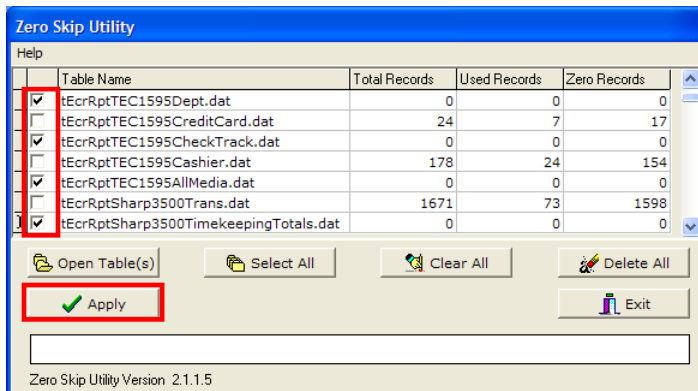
Zero Skip Utility

Help

| | Table Name | Total Records | Used Records | Zero Records |
|---|---|---|---|---|
| ☑ | tEcrRptTEC1595Dept.dat | 0 | 0 | 0 |
| ☐ | tEcrRptTEC1595CreditCard.dat | 24 | 7 | 17 |
| ☑ | tEcrRptTEC1595CheckTrack.dat | 0 | 0 | 0 |
| ☐ | tEcrRptTEC1595Cashier.dat | 178 | 24 | 154 |
| ☑ | tEcrRptTEC1595AllMedia.dat | 0 | 0 | 0 |
| ☐ | tEcrRptSharp3500Trans.dat | 1671 | 73 | 1598 |
| ☑ | tEcrRptSharp3500TimekeepingTotals.dat | 0 | 0 | 0 |

Open Table(s)

Select All

Clear All

Delete All

Apply

Exit

Zero Skip Utility Version 2.1.1.5